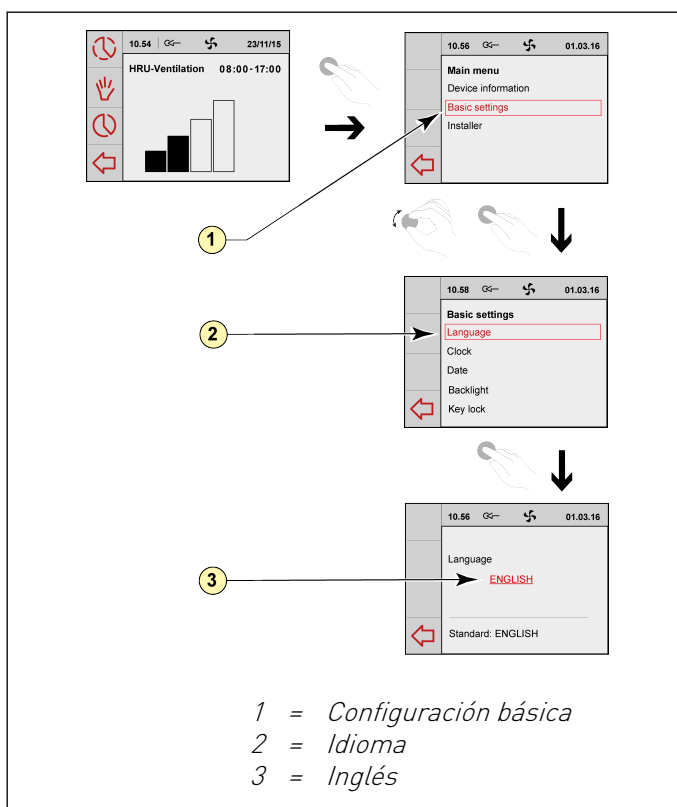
10.54 23/11/15
HRU-Ventilation 08:00-17:00

10.56 01.03.16
Main menu
Device information
Basic settings
Installer

1

10.58 01.03.16
Basic settings
Language
Clock
Date
Backlight
Key lock

2

10.56 01.03.16
Language
ENGLISH
Standard: ENGLISH

3

1 = Configuración básica
2 = Idioma
3 = Inglés